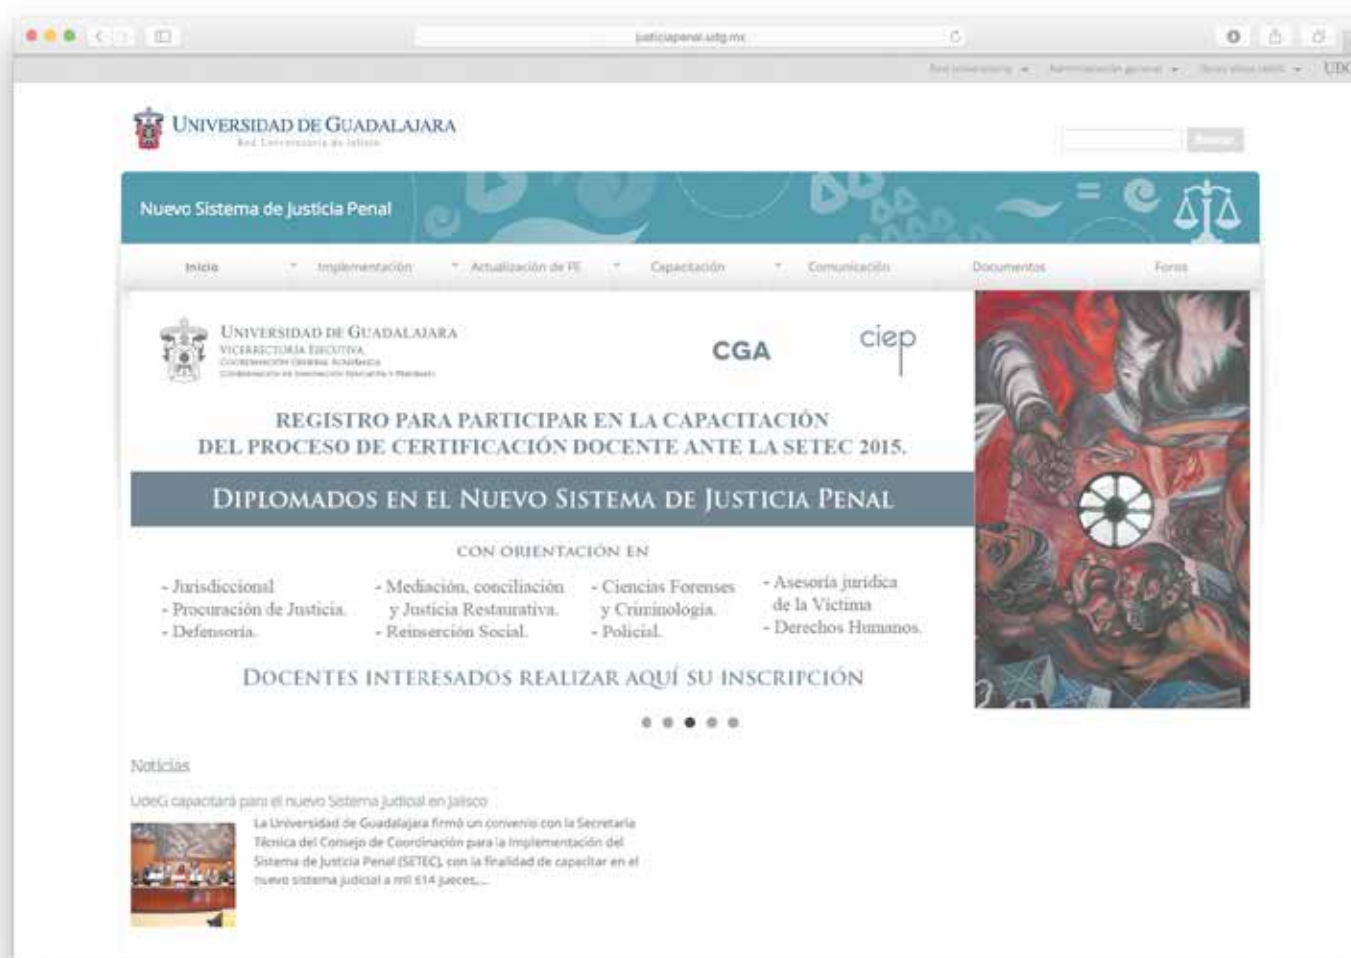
justiciapenal.udg.mx

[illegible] Administración general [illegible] UDG

Universidad de Guadalajara
Red Universitaria de Jalisco

Buscar

Nuevo Sistema de Justicia Penal

Inicio | Implementación | Actualización de PE | Capacitación | Comunicación | Documentos | Foros

Universidad de Guadalajara
Vicerrectoría Ejecutiva
Coordinación General Académica
Coordinación de Innovación Educativa y Pregrado

CGA

ciep

REGISTRO PARA PARTICIPAR EN LA CAPACITACIÓN DEL PROCESO DE CERTIFICACIÓN DOCENTE ANTE LA SETEC 2015.

Diplomados en el Nuevo Sistema de Justicia Penal

con orientación en

- Jurisdiccional
- Procuración de Justicia.
- Defensoría.

- Mediación, conciliación y Justicia Restaurativa.
- Reinserción Social.

- Ciencias Forenses y Criminología.
- Policial.

- Asesoría jurídica de la Víctima
- Derechos Humanos.

Docentes interesados realizar aquí su inscripción

Noticias

UdeG capacitará para el nuevo Sistema Judicial en Jalisco

La Universidad de Guadalajara firmó un convenio con la Secretaría Técnica del Consejo de Coordinación para la Implementación del Sistema de Justicia Penal (SETEC), con la finalidad de capacitar en el nuevo sistema judicial a mil 614 jueces,...